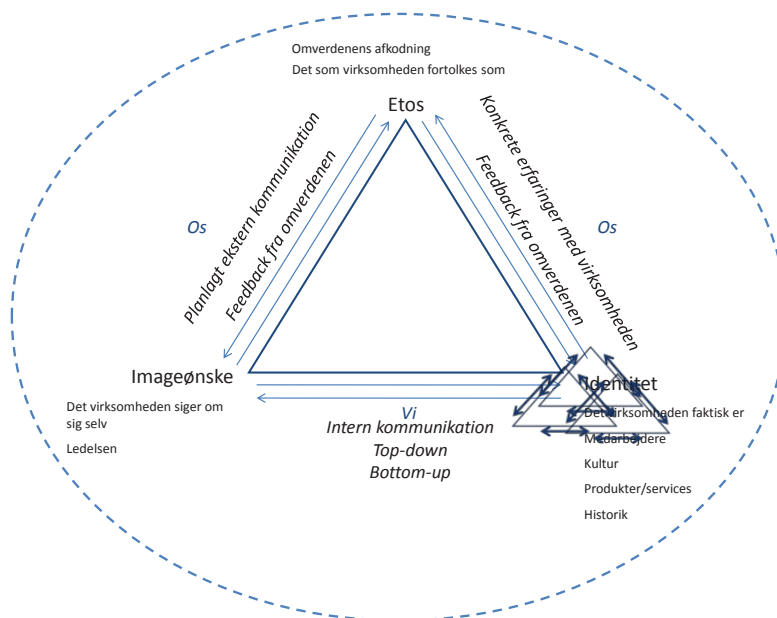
Omverdenens afkodning
Det som virksomheden fortolkes som

Etos

Planlagt ekstern kommunikation

Feedback fra omverdenen

Konkrete erfaringer med virksomheden

Feedback fra omverdenen

Os

Os

Imageønske

Det virksomheden siger om sig selv

Ledelsen

Vi

Intern kommunikation
Top-down
Bottom-up

Identitet

Det virksomheden faktisk er

Medarbejdere

Kultur

Produkter/services

Historik